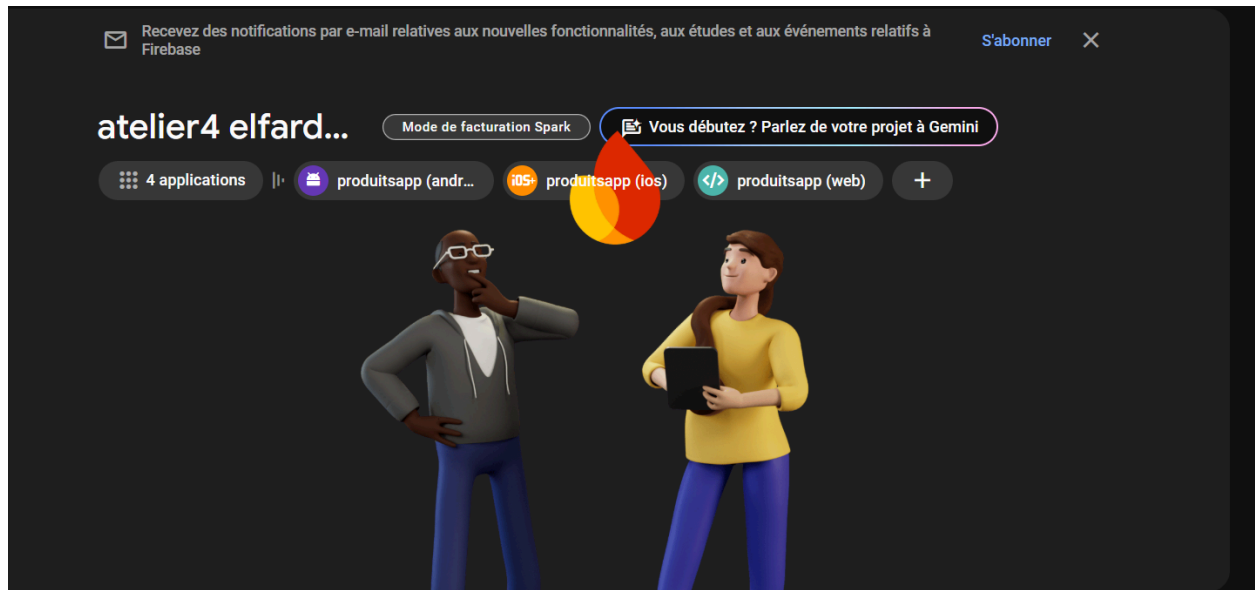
Recevez des notifications par e-mail relatives aux nouvelles fonctionnalités, aux études et aux événements relatifs à Firebase

S'abonner

atelier4 elfard...

Mode de facturation Spark

Vous débutez ? Parlez de votre projet à Gemini

4 applications

produitsapp (andr...

iOS+ produitsapp (ios)

produitsapp (web)

+